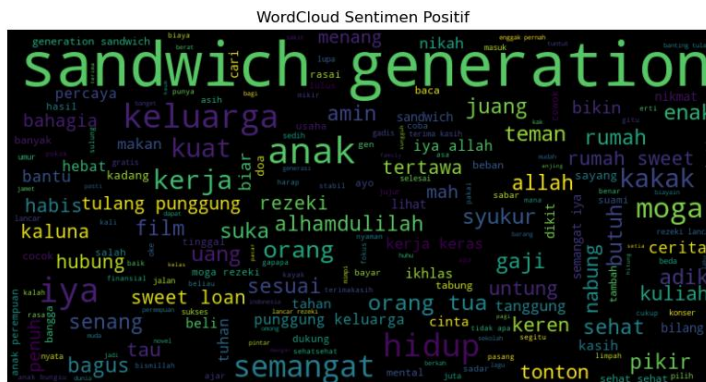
WordCloud Sentimen Positif

sandwich generation
iya
keluarga
anak
kerja
kuat
hidup
semangat
moga
kakak
menang
nikah
amin
juang
teman
rumah
enak
tertawa
iya allah
allah
rumah sweet
bahagia
makan
tulang punggung
rezeki
alhamdulilah
syukur
habis
film
suka
uang
orang
mah
butuh
kaluna
hubung
sesuai
kerja keras
gaji
cerita
adik
sweet loan
orang tua
untung
tanggung
kuliah
senang
tau
punggung keluarga
keren
sehat
bagus
pikir
tonton
generation sandwich
percaya
cari
bikin
bantu
hebat
kadang
biar
lihat
ikhlas
cinta
tahan
beli
nabung
penuh
semangat iya
sandwich
doa
tinggal
moga rezeki
dikit
bilang
kasih
tuhan
dukung
baca
nikmat
lancar rezeki
jalan
bayar
tabung
sehat sehat
mental
sukses
pasang
sabar
beban
sayang
suami
terima kasih
konser
hasil
banyak
gratis
ayo
selesai
berat
lupa
rasai
masuk
biaya
usaha
asih
cocok
salah
baik
kalah
nyata
bismillah
ajar
finansial
anak perempuan
lahir
cukup
limpah
juta
beda
benar
stabil
harap
kayak
sedih
bagi
gadis